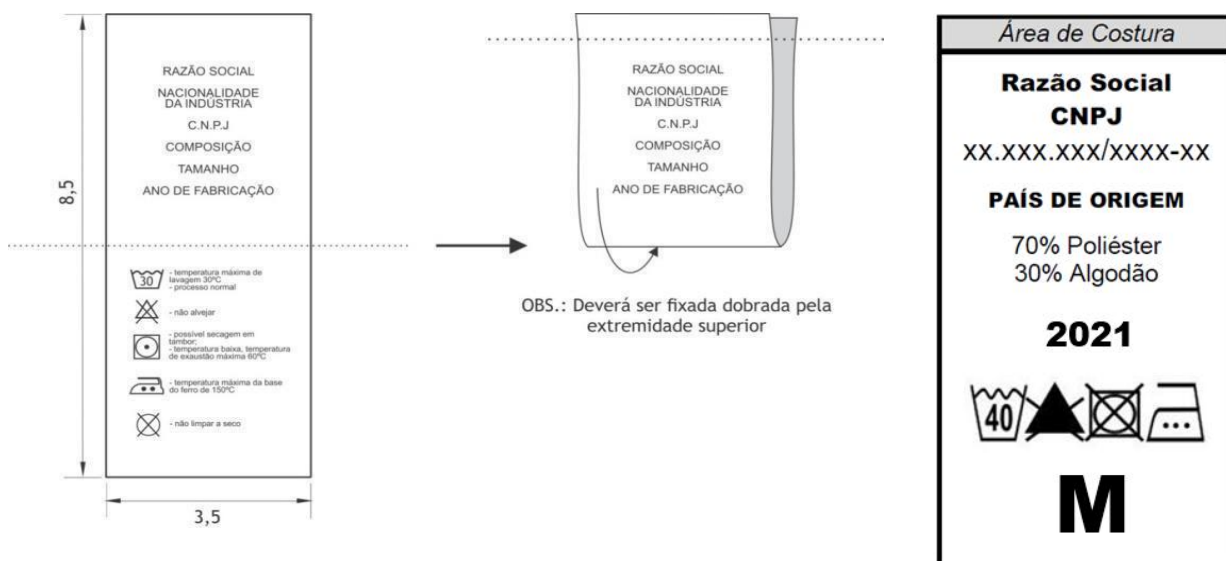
8,5

RAZÃO SOCIAL
NACIONALIDADE DA INDÚSTRIA
C.N.P.J
COMPOSIÇÃO
TAMANHO
ANO DE FABRICAÇÃO

30 - temperatura máxima de lavagem 30ºC - processo normal

- não alvejar

- possível secagem em tambor; - temperatura baixa, temperatura de exaustão máxima 60ºC

- temperatura máxima da base do ferro de 150ºC

- não limpar a seco

3,5

RAZÃO SOCIAL
NACIONALIDADE DA INDÚSTRIA
C.N.P.J
COMPOSIÇÃO
TAMANHO
ANO DE FABRICAÇÃO

OBS.: Deverá ser fixada dobrada pela extremidade superior

Área de Costura

Razão Social
CNPJ
XX.XXX.XXX/XXXX-XX

PAÍS DE ORIGEM

70% Poliéster
30% Algodão

2021

40

M